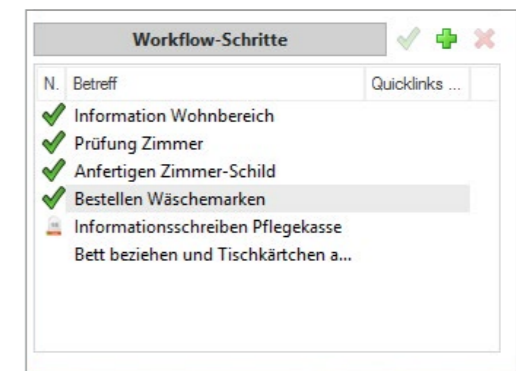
Workflow-Schritte

| N. | Betreff | Quicklinks ... |
|---|---|---|
| | Information Wohnbereich | |
| | Prüfung Zimmer | |
| | Anfertigen Zimmer-Schild | |
| | Bestellen Wäschemarken | |
| | Informationsschreiben Pflegekasse | |
| | Bett beziehen und Tischkärtchen a... | |